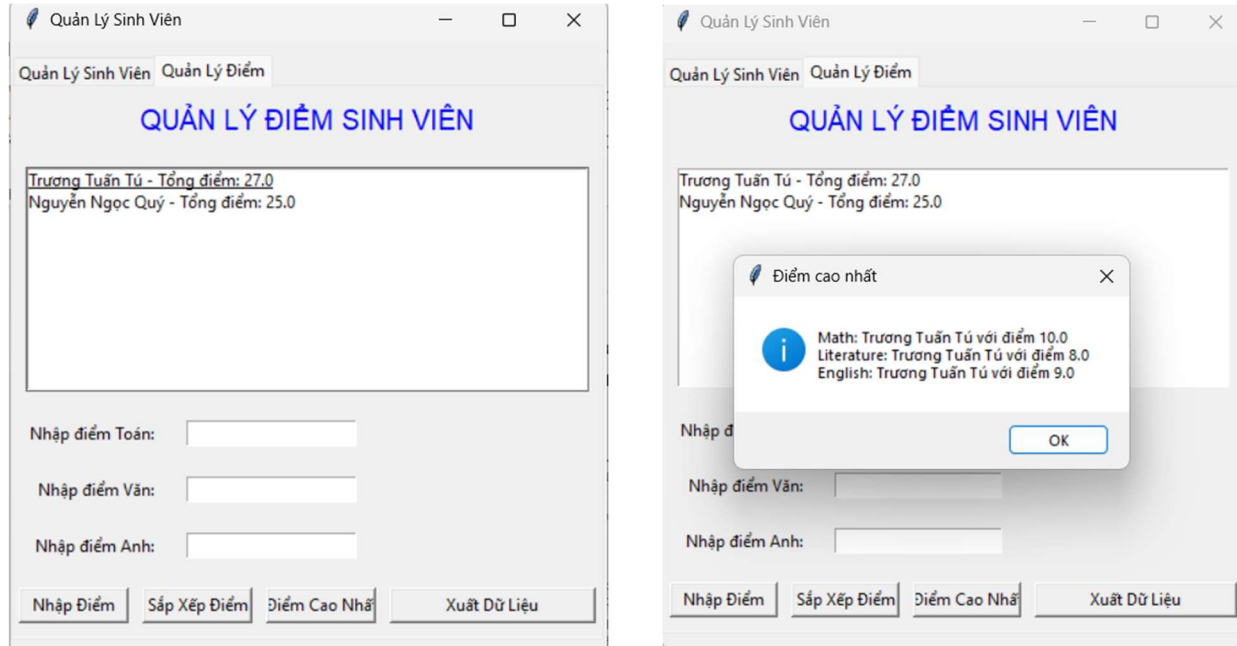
Quản Lý Sinh Viên

Quản Lý Sinh Viên | Quản Lý Điểm

QUẢN LÝ ĐIỂM SINH VIÊN

Trương Tuấn Tú - Tổng điểm: 27.0
Nguyễn Ngọc Quý - Tổng điểm: 25.0

Nhập điểm Toán:

Nhập điểm Văn:

Nhập điểm Anh:

Nhập Điểm | Sắp Xếp Điểm | Điểm Cao Nhấ | Xuất Dữ Liệu

Quản Lý Sinh Viên

Quản Lý Sinh Viên | Quản Lý Điểm

QUẢN LÝ ĐIỂM SINH VIÊN

Trương Tuấn Tú - Tổng điểm: 27.0
Nguyễn Ngọc Quý - Tổng điểm: 25.0

Điểm cao nhất

Math: Trương Tuấn Tú với điểm 10.0
Literature: Trương Tuấn Tú với điểm 8.0
English: Trương Tuấn Tú với điểm 9.0

OK

Nhập đ

Nhập điểm Văn:

Nhập điểm Anh:

Nhập Điểm | Sắp Xếp Điểm | Điểm Cao Nhấ | Xuất Dữ Liệu